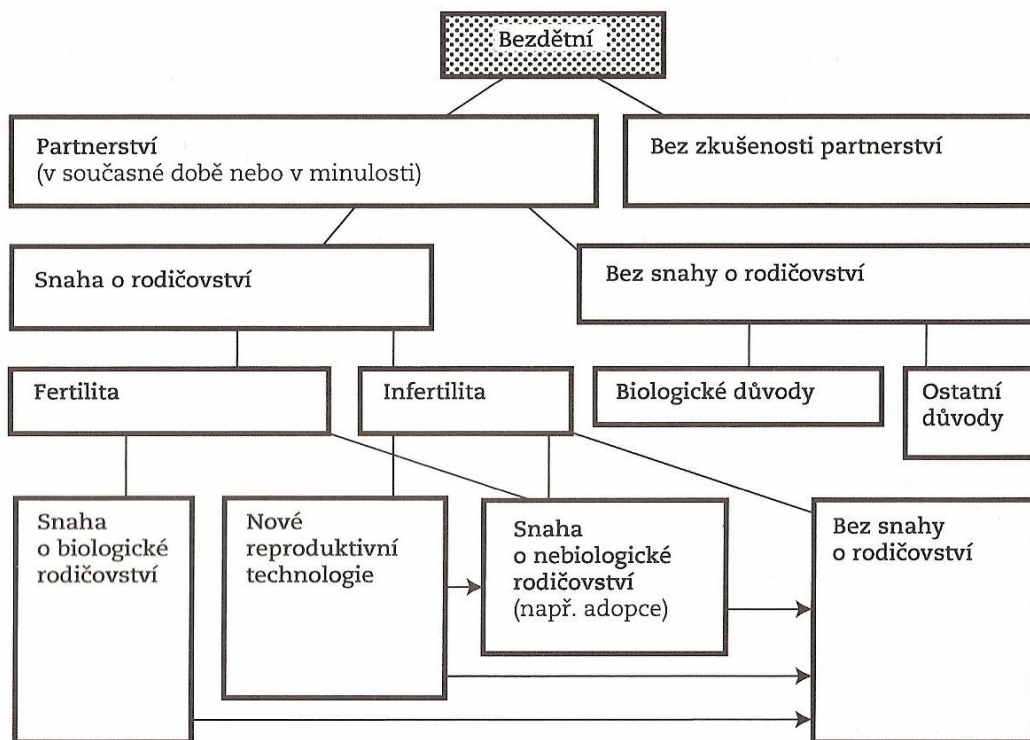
Bezdětní

Partnerství
(v současné době nebo v minulosti)

Bez zkušenosti partnerství

Snaha o rodičovství

Bez snahy o rodičovství

Fertilita

Infertilita

Biologické důvody

Ostatní důvody

Snaha o biologické rodičovství

Nové reproduktivní technologie

Snaha o nebiologické rodičovství (např. adopce)

Bez snahy o rodičovství